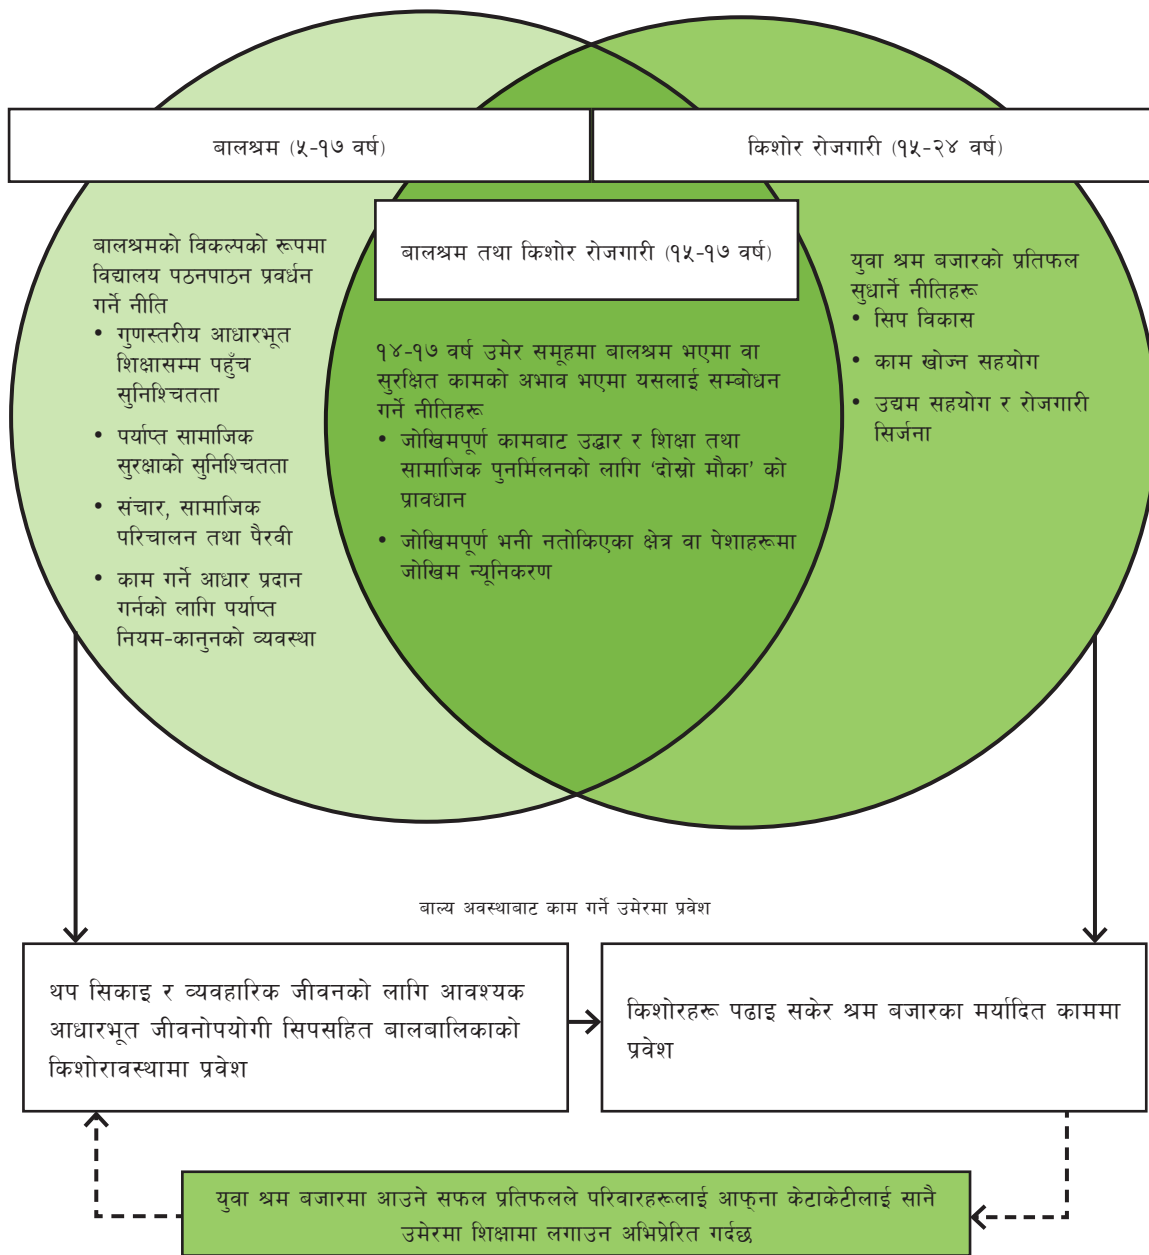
बालश्रम (५-१७ वर्ष)

किशोर रोजगारी (१५-२४ वर्ष)

बालश्रमको विकल्पको रूपमा विद्यालय पठनपाठन प्रवर्धन गर्ने नीति
• गुणस्तरीय आधारभूत शिक्षासम्म पहुँच सुनिश्चितता
• पर्याप्त सामाजिक सुरक्षाको सुनिश्चितता
• संचार, सामाजिक परिचालन तथा पैरवी
• काम गर्ने आधार प्रदान गर्नको लागि पर्याप्त नियम-कानुनको व्यवस्था

बालश्रम तथा किशोर रोजगारी (१५-१७ वर्ष)

१४-१७ वर्ष उमेर समूहमा बालश्रम भएमा वा सुरक्षित कामको अभाव भएमा यसलाई सम्बोधन गर्ने नीतिहरू
• जोखिमपूर्ण कामबाट उद्धार र शिक्षा तथा सामाजिक पुनर्मिलनको लागि 'दोस्रो मौका' को प्रावधान
• जोखिमपूर्ण भनी नतोकिएका क्षेत्र वा पेशाहरूमा जोखिम न्यूनिकरण

युवा श्रम बजारको प्रतिफल सुधार्ने नीतिहरू
• सिप विकास
• काम खोज्न सहयोग
• उद्यम सहयोग र रोजगारी सिर्जना

बाल्य अवस्थाबाट काम गर्ने उमेरमा प्रवेश

थप सिकाइ र व्यवहारिक जीवनको लागि आवश्यक आधारभूत जीवनोपयोगी सिपसहित बालबालिकाको किशोरावस्थामा प्रवेश

किशोरहरू पढाइ सकेर श्रम बजारका मर्यादित काममा प्रवेश

युवा श्रम बजारमा आउने सफल प्रतिफलले परिवारहरूलाई आफ्ना केटाकेटीलाई सानै उमेरमा शिक्षामा लगाउन अभिप्रेरित गर्दछ